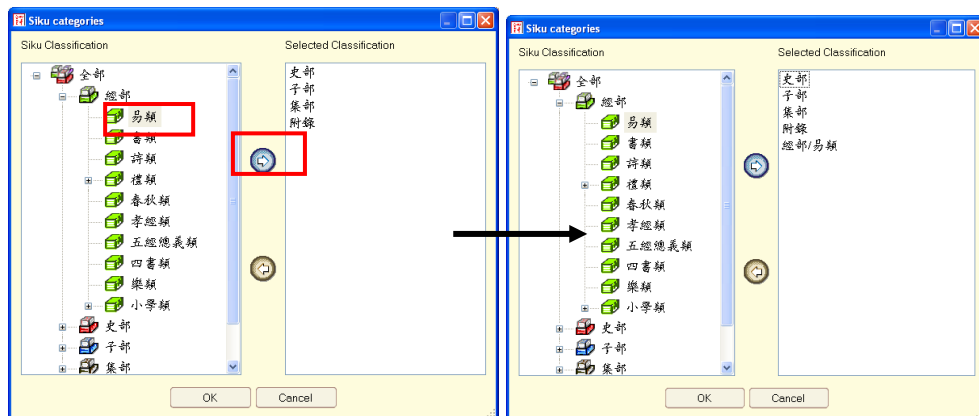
Siku categories

Siku Classification

全部
經部
易類
書類
詩類
禮類
春秋類
孝經類
五經總義類
四書類
樂類
小學類
史部
子部
集部

Selected Classification

史部
子部
集部
附錄

OK
Cancel

Siku categories

Siku Classification

全部
經部
易類
書類
詩類
禮類
春秋類
孝經類
五經總義類
四書類
樂類
小學類
史部
子部
集部

Selected Classification

史部
子部
集部
附錄
經部/易類

OK
Cancel